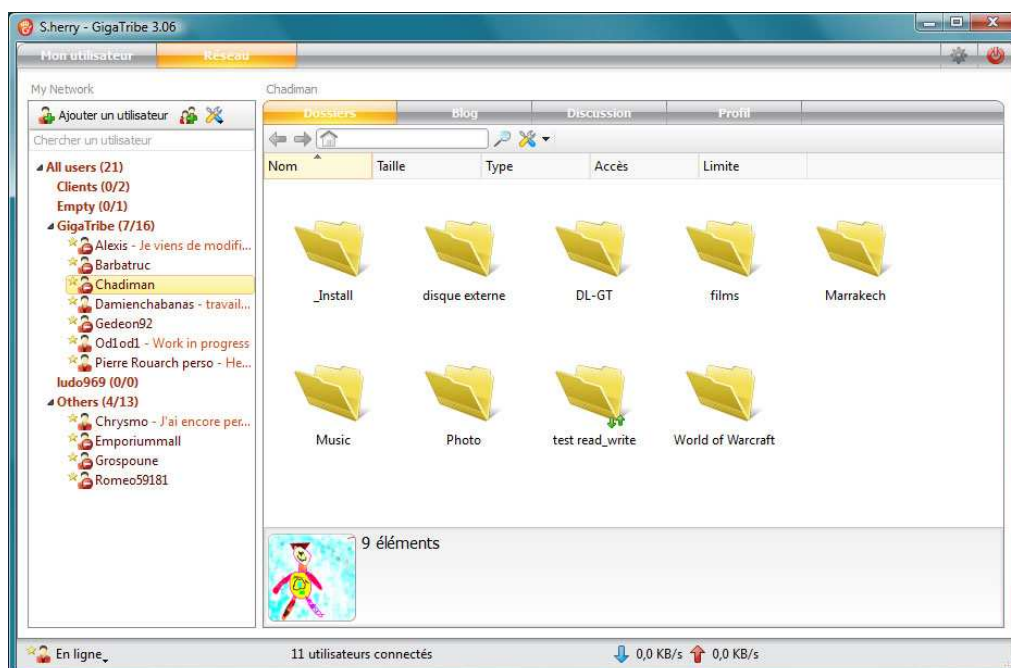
S.herry - GigaTribe 3.06

Mon utilisateur
Réseau

My Network
Ajouter un utilisateur
Chercher un utilisateur

All users (21)
Clients (0/2)
Empty (0/1)
GigaTribe (7/16)
Alexis - Je viens de modifi...
Barbatruc
Chadiman
Damienchabanas - travail...
Gedeon92
Od1od1 - Work in progress
Pierre Rouarch perso - He...
ludo969 (0/0)
Others (4/13)
Chrysmo - J'ai encore per...
Emporiummall
Grospoune
Romeo59181

Chadiman
Dossiers
Blog
Discussion
Profil

| Nom | Taille | Type | Accès | Limite |
|---|---|---|---|---|

_Install
disque externe
DL-GT
films
Marrakech
Music
Photo
test read_write
World of Warcraft

9 éléments

En ligne
11 utilisateurs connectés
0,0 KB/s
0,0 KB/s